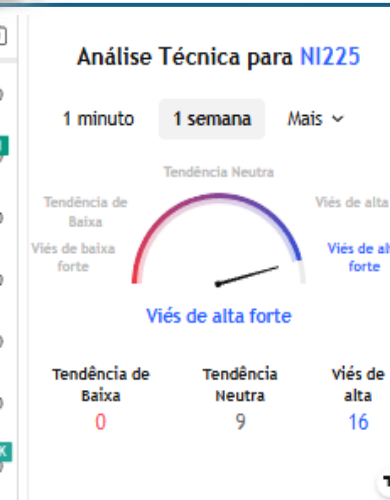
Análise Técnica para NI225

1 minuto 1 semana Mais

Tendência Neutra

Tendência de Baixa

Viés de alta

Viés de baixa forte

Viés de alta forte

Viés de alta forte

Tendência de Baixa
0

Tendência Neutra
9

Viés de alta
16